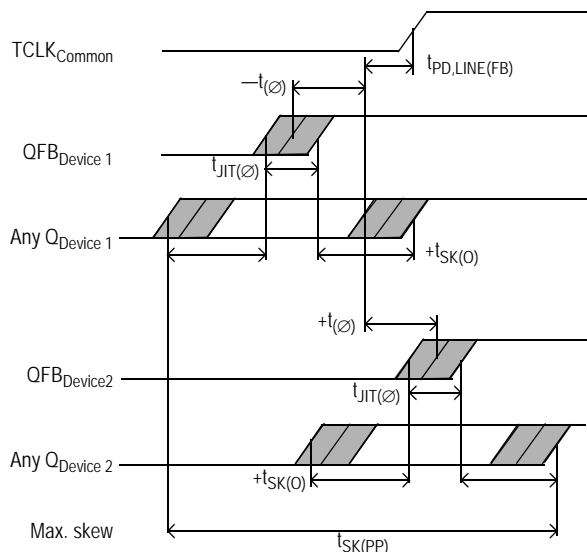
$TCLK_{Common}$

$t_{PD,LINE(FB)}$

$-t_{(\varnothing)}$

$QFB_{Device\ 1}$

$t_{JIT(\varnothing)}$

Any $Q_{Device\ 1}$

$+t_{SK(O)}$

$+t_{(\varnothing)}$

$QFB_{Device2}$

$t_{JIT(\varnothing)}$

Any $Q_{Device\ 2}$

$+t_{SK(O)}$

Max. skew

$t_{SK(PP)}$